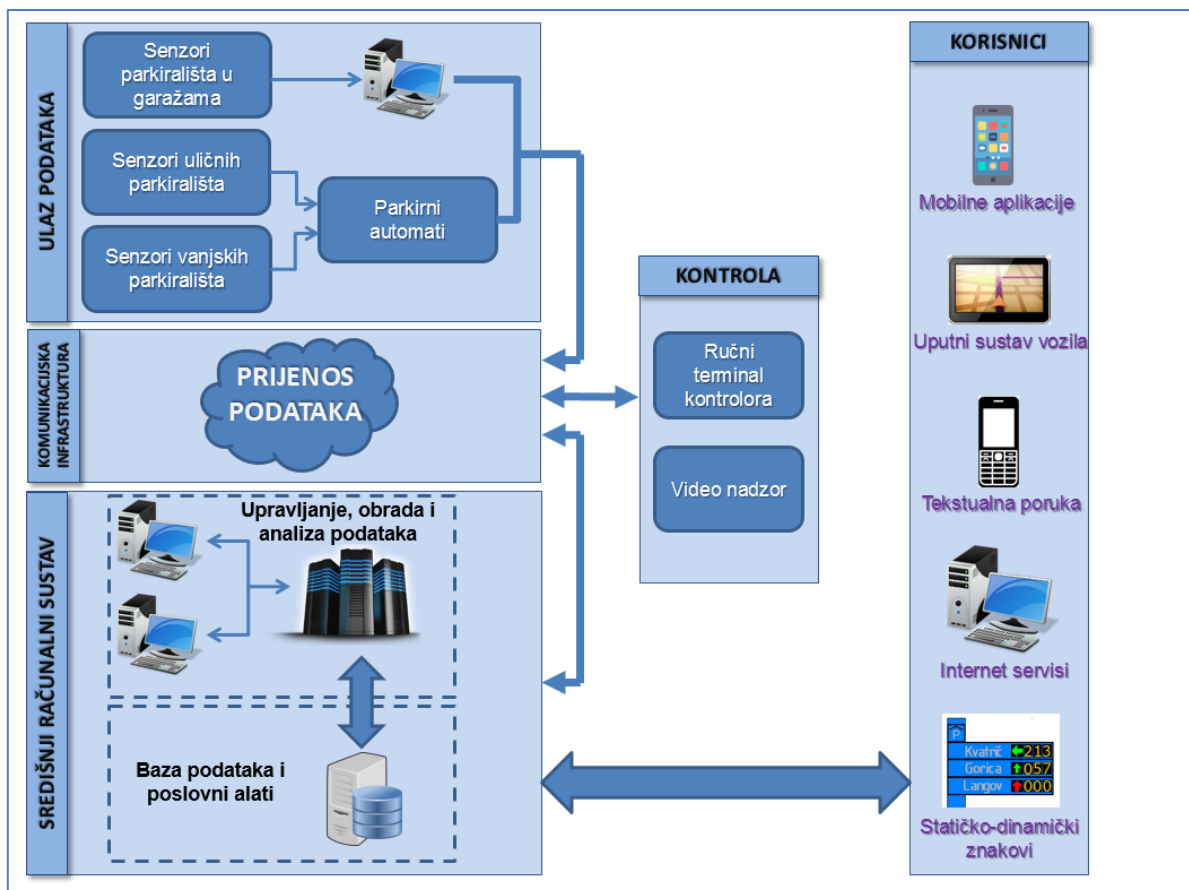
ULAZ PODATAKA

Senzori parkirališta u garažama

Senzori uličnih parkirališta

Senzori vanjskih parkirališta

Parkirni automati

KOMUNIKACIJSKA INFRASTRUKTURA

PRIJENOS PODATAKA

SREDIŠNJI RAČUNALNI SUSTAV

Upravljanje, obrada i analiza podataka

Baza podataka i poslovni alati

KONTROLA

Ručni terminal kontrolora

Video nadzor

KORISNICI

Mobilne aplikacije

Uputni sustav vozila

Tekstualna poruka

Internet servisi

P

Kvatrić 213

Gorica 057

Langov 000

Statičko-dinamički znakovi